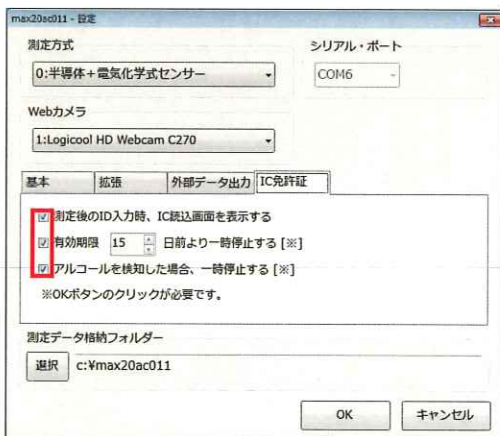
max20ac011 - 設定

測定方式

0:半導体+電気化学式センサー

シリアル・ポート

COM6

Webカメラ

1:Logicool HD Webcam C270

基本 | 拡張 | 外部データ出力 | IC免許証

測定後のID入力時、IC読込画面を表示する

有効期限 15 日前より一時停止する [※]

アルコールを検知した場合、一時停止する [※]

※OKボタンのクリックが必要です。

測定データ格納フォルダー

選択 c:¥max20ac011

OK キャンセル